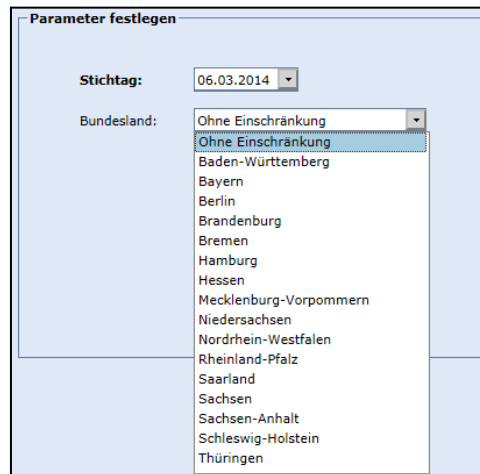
Parameter festlegen

Stichtag: 06.03.2014

Bundesland: Ohne Einschränkung

Ohne Einschränkung
Baden-Württemberg
Bayern
Berlin
Brandenburg
Bremen
Hamburg
Hessen
Mecklenburg-Vorpommern
Niedersachsen
Nordrhein-Westfalen
Rheinland-Pfalz
Saarland
Sachsen
Sachsen-Anhalt
Schleswig-Holstein
Thüringen